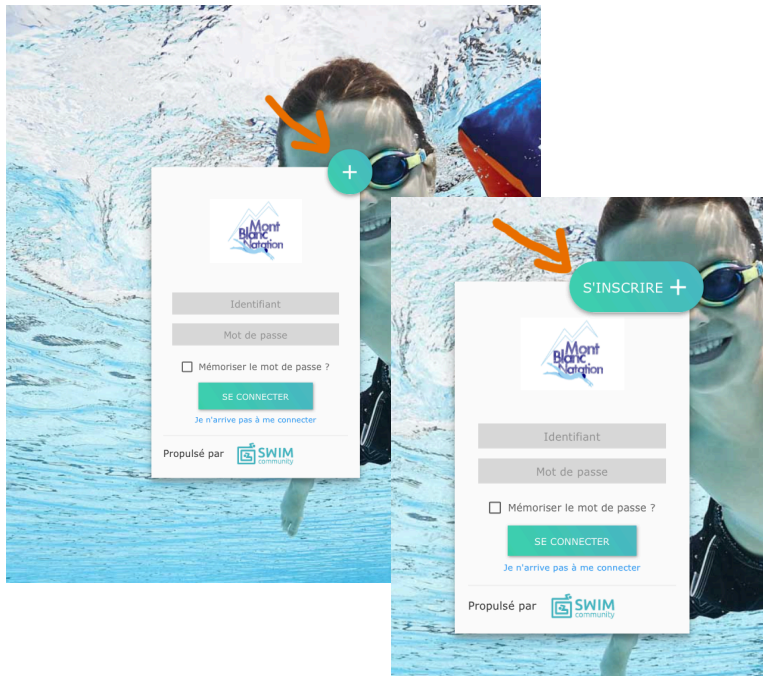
+

Mont Blanc Natation

Identifiant

Mot de passe

Mémoriser le mot de passe ?

SE CONNECTER

Je n'arrive pas à me connecter

Propulsé par SWIM community

S'INSCRIRE +

Mont Blanc Natation

Identifiant

Mot de passe

Mémoriser le mot de passe ?

SE CONNECTER

Je n'arrive pas à me connecter

Propulsé par SWIM community